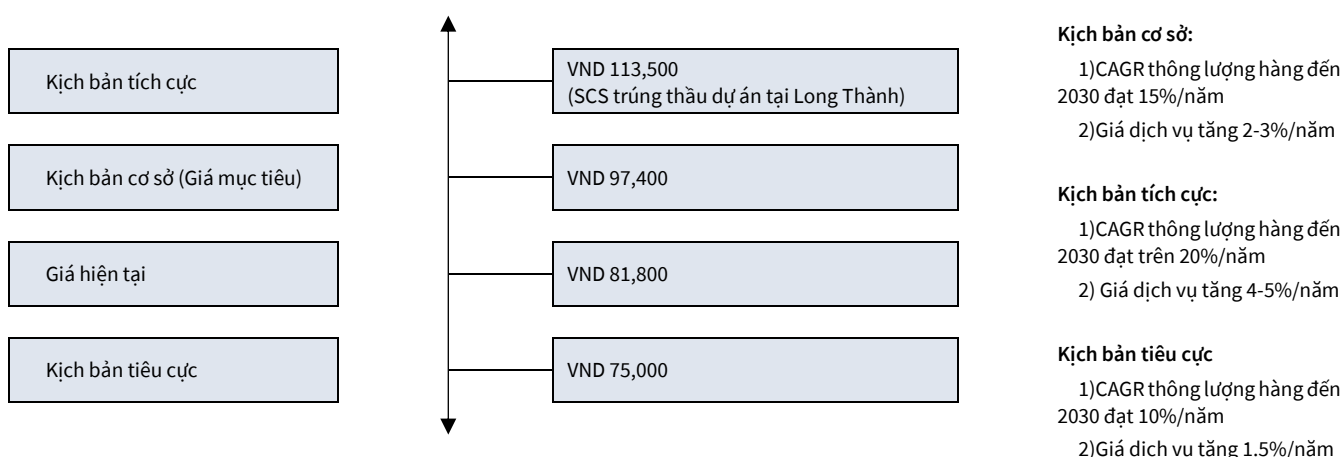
Kịch bản tích cực

VND 113,500
(SCS trúng thầu dự án tại Long Thành)

Kịch bản cơ sở (Giá mục tiêu)

VND 97,400

Giá hiện tại

VND 81,800

Kịch bản tiêu cực

VND 75,000

Kịch bản cơ sở:

1)CAGR thông lượng hàng đến 2030 đạt 15%/năm

2)Giá dịch vụ tăng 2-3%/năm

Kịch bản tích cực:

1)CAGR thông lượng hàng đến 2030 đạt trên 20%/năm

2) Giá dịch vụ tăng 4-5%/năm

Kịch bản tiêu cực

1)CAGR thông lượng hàng đến 2030 đạt 10%/năm

2)Giá dịch vụ tăng 1.5%/năm